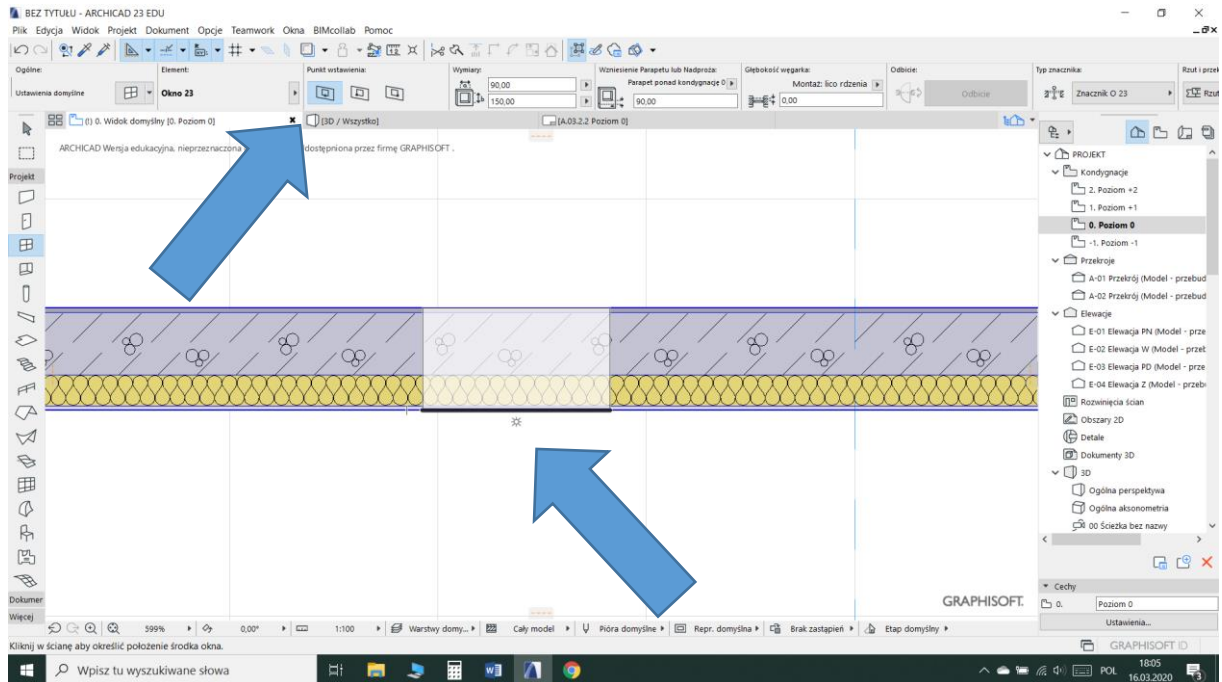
BEZ TYTUŁU - ARCHICAD 23 EDU

Plik Edycja Widok Projekt Dokument Opcje Teamwork Okna BIMcollab Pomoc

Ogólne:
Ustawienia domyślne
Element:
Okno 23
Punkt wstawienia:
Wymiary:
90,00
150,00
Wzniesienie Parapetu lub Nadproża:
Parapet ponad kondygnację 0
90,00
Głębokość węgarka:
Montaż: lico rdzenia
0,00
Odbicie:
Odbicie
Typ znacznika:
Znacznik O 23
Rzut i przek

(!) 0. Widok domyślny [0. Poziom 0]
[3D / Wszystko]
[A.03.2.2 Poziom 0]

ARCHICAD Wersja edukacyjna, nieprzeznaczona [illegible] dostępniona przez firmę GRAPHISOFT.

Projekt
Dokumer
Więcej

PROJEKT
Kondygnacje
2. Poziom +2
1. Poziom +1
0. Poziom 0
-1. Poziom -1
Przekroje
A-01 Przekrój (Model - przebud
A-02 Przekrój (Model - przebud
Elewacje
E-01 Elewacja PN (Model - prze
E-02 Elewacja W (Model - prze
E-03 Elewacja PD (Model - prze
E-04 Elewacja Z (Model - prze
Rozwinięcia ścian
Obszary 2D
Detale
Dokumenty 3D
3D
Ogólna perspektywa
Ogólna aksonometria
00 Ścieżka bez nazwy

Cechy
0.
Poziom 0
Ustawienia...

GRAPHISOFT.

599%
0,00°
1:100
Warstwy domy...
Cały model
Pióra domyślne
Repr. domyślna
Brak zastąpień
Etap domyślny

Kliknij w ścianę aby określić położenie środka okna.

GRAPHISOFT ID

Wpisz tu wyszukiwane słowa

POL
18:05
16.03.2020